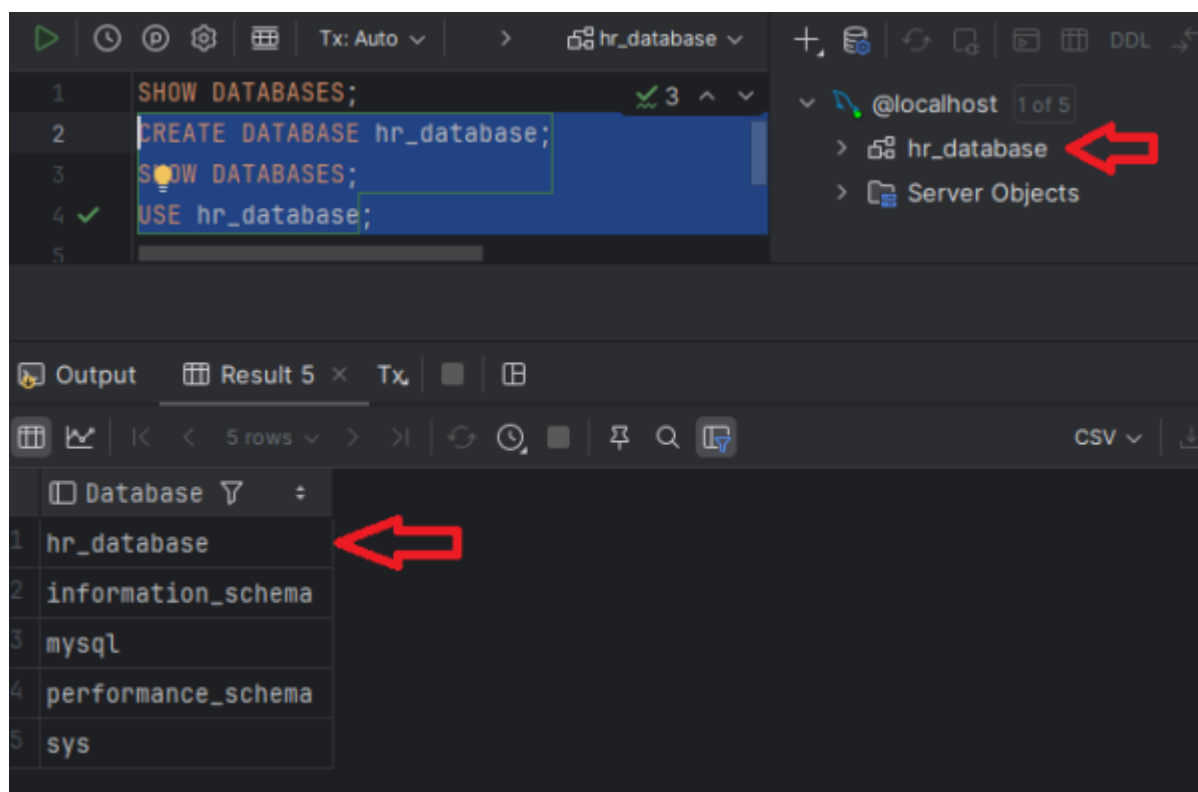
Tx: Auto hr_database DDL

1 SHOW DATABASES;
2 CREATE DATABASE hr_database;
3 SHOW DATABASES;
4 USE hr_database;
5

3

@localhost 1 of 5
hr_database
Server Objects

Output Result 5 Tx

5 rows CSV

| | Database |
|---|---|
| 1 | hr_database |
| 2 | information_schema |
| 3 | mysql |
| 4 | performance_schema |
| 5 | sys |